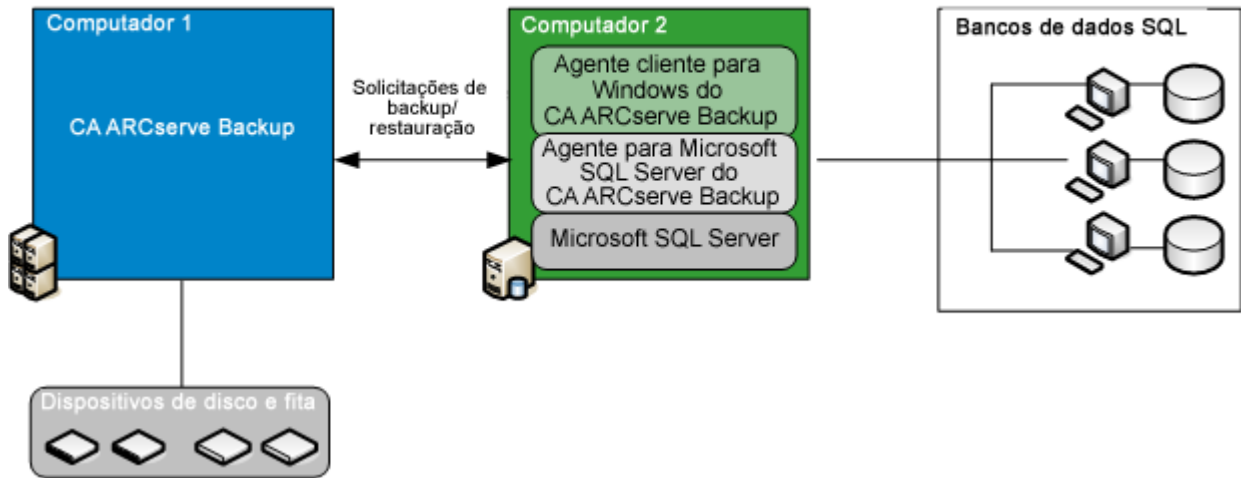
Computador 1

CA ARCserve Backup

Solicitações de backup/ restauração

Computador 2

Agente cliente para Windows do CA ARCserve Backup

Agente para Microsoft SQL Server do CA ARCserve Backup

Microsoft SQL Server

Bancos de dados SQL

Dispositivos de disco e fita